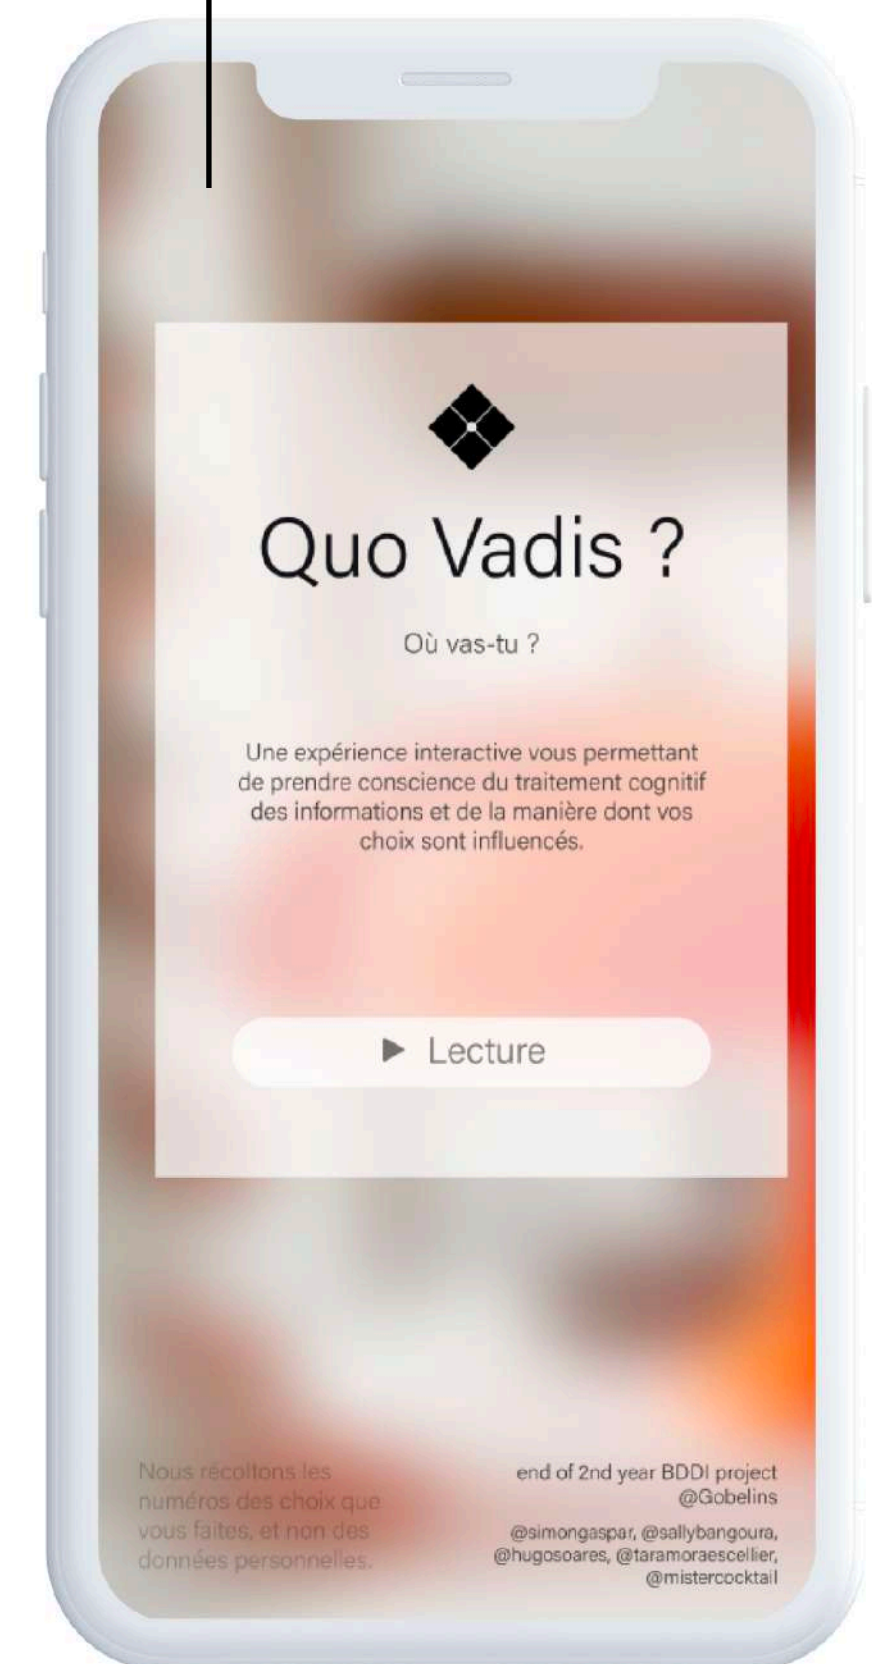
Quo Vadis ?

Où vas-tu ?

Une expérience interactive vous permettant de prendre conscience du traitement cognitif des informations et de la manière dont vos choix sont influencés.

▶ Lecture

Nous récoltons les numéros des choix que vous faites, et non des données personnelles.

end of 2nd year BDDI project @Gobelins

@simongaspar, @sallybangoura, @hugosoares, @taramoraescellier, @mistercocktail